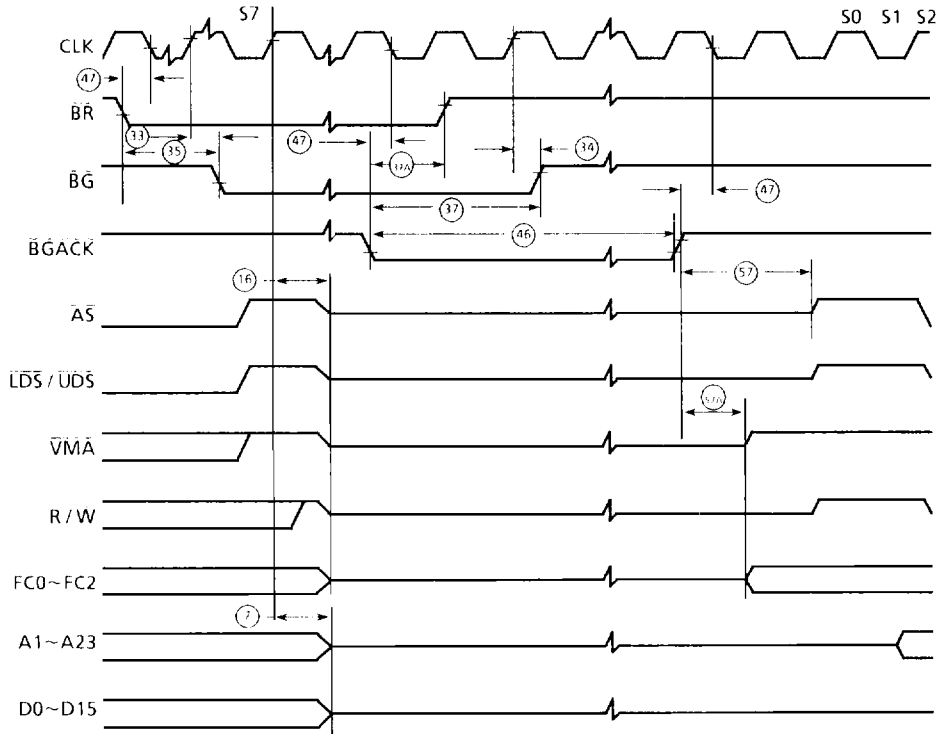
S7
S0 S1 S2
CLK
47
$\overline{BR}$
33
35
47
37A
34
$\overline{BG}$
37
47
$\overline{BGACK}$
46
16
57
$\overline{AS}$
$\overline{LDS}$ / $\overline{UDS}$
57A
$\overline{VMA}$
R / W
FC0~FC2
7
A1~A23
D0~D15